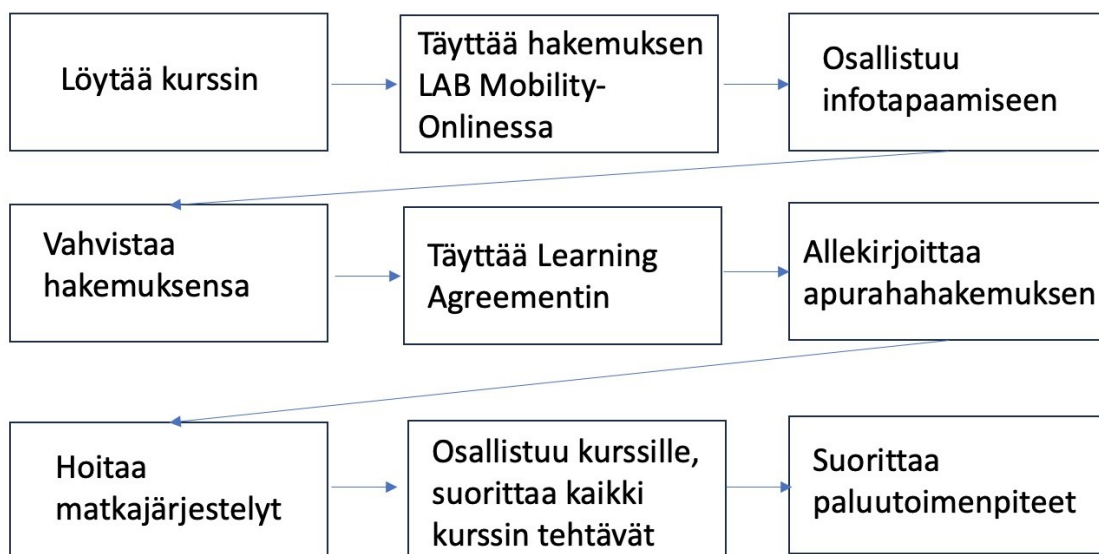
Löytää kurssin

Täyttää hakemuksen LAB Mobility-Onlinessa

Osallistuu infotapaamiseen

Vahvistaa hakemuksensa

Täyttää Learning Agreementin

Allekirjoittaa apurahahakemuksen

Hoitaa matkajärjestelyt

Osallistuu kurssille, suorittaa kaikki kurssin tehtävät

Suorittaa paluutoimenpiteet